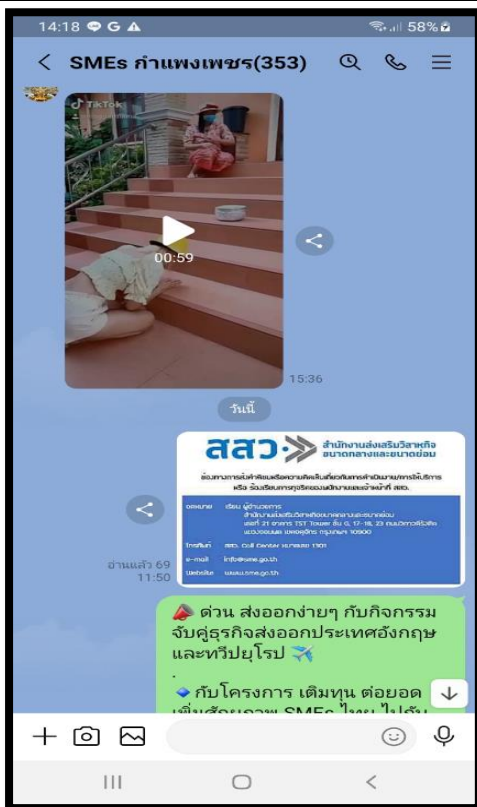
14:18 G 58%

< SMEs กำแพงเพชร(353)

TikTok

00:59

15:36

วันนี้

สสว. สำนักงานส่งเสริมวิสาหกิจขนาดกลางและขนาดย่อม

ช่องทางการแจ้งข้อเสนอความคิดเห็นที่เกี่ยวกับการดำเนินงาน/การให้บริการ หรือ ร้องเรียนการทุจริตของหน่วยงานและเจ้าหน้าที่ สสว.

จดหมาย เรียน ผู้อำนวยการ สำนักงานส่งเสริมวิสาหกิจขนาดกลางและขนาดย่อม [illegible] TST Tower ชั้น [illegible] ถนนวิภาวดีรังสิต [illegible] กรุงเทพฯ 10900

โทรศัพท์ สสว. Call Center หมายเลข 1301

e-mail info@sme.go.th

Website www.sme.go.th

อ่านแล้ว 69
11:50

ด่วน ส่งออกง่ายๆ กับกิจกรรมจับคู่ธุรกิจส่งออกประเทศอังกฤษและทวีปยุโรป

.

กับโครงการ เติมทุน ต่อยอด เพิ่มศักยภาพ SMEs ไทย ไปกับ